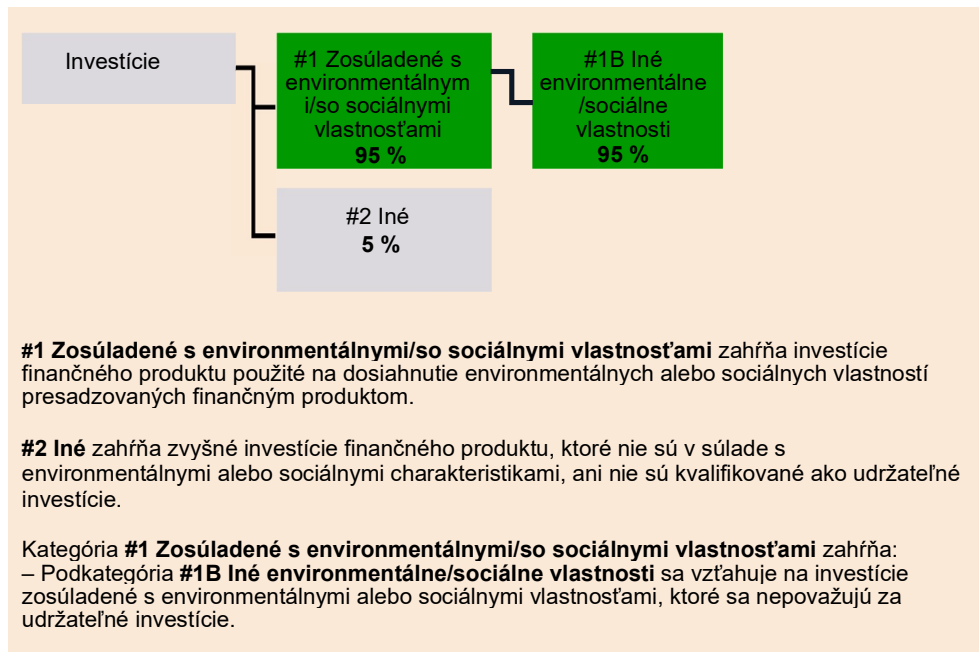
Investície

#1 Zosúladené s environmentálnymi/so sociálnymi vlastnosťami
95 %

#1B Iné environmentálne /sociálne vlastnosti
95 %

#2 Iné
5 %

**#1 Zosúladené s environmentálnymi/so sociálnymi vlastnosťami** zahŕňa investície finančného produktu použité na dosiahnutie environmentálnych alebo sociálnych vlastností presadzovaných finančným produktom.

**#2 Iné** zahŕňa zvyšné investície finančného produktu, ktoré nie sú v súlade s environmentálnymi alebo sociálnymi charakteristikami, ani nie sú kvalifikované ako udržateľné investície.

Kategória **#1 Zosúladené s environmentálnymi/so sociálnymi vlastnosťami** zahŕňa:
– Podkategória **#1B Iné environmentálne/sociálne vlastnosti** sa vzťahuje na investície zosúladené s environmentálnymi alebo sociálnymi vlastnosťami, ktoré sa nepovažujú za udržateľné investície.